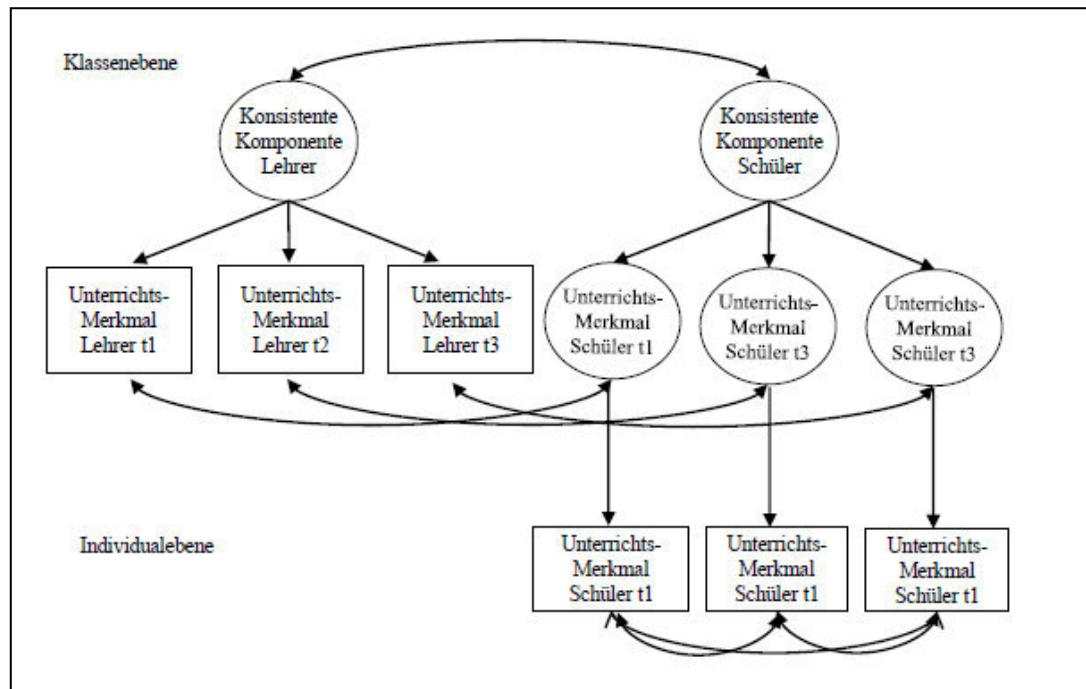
Klassenebene

Konsistente Komponente Lehrer

Konsistente Komponente Schüler

Unterrichts-Merkmal Lehrer t1

Unterrichts-Merkmal Lehrer t2

Unterrichts-Merkmal Lehrer t3

Unterrichts-Merkmal Schüler t1

Unterrichts-Merkmal Schüler t3

Unterrichts-Merkmal Schüler t3

Individualebene

Unterrichts-Merkmal Schüler t1

Unterrichts-Merkmal Schüler t1

Unterrichts-Merkmal Schüler t1